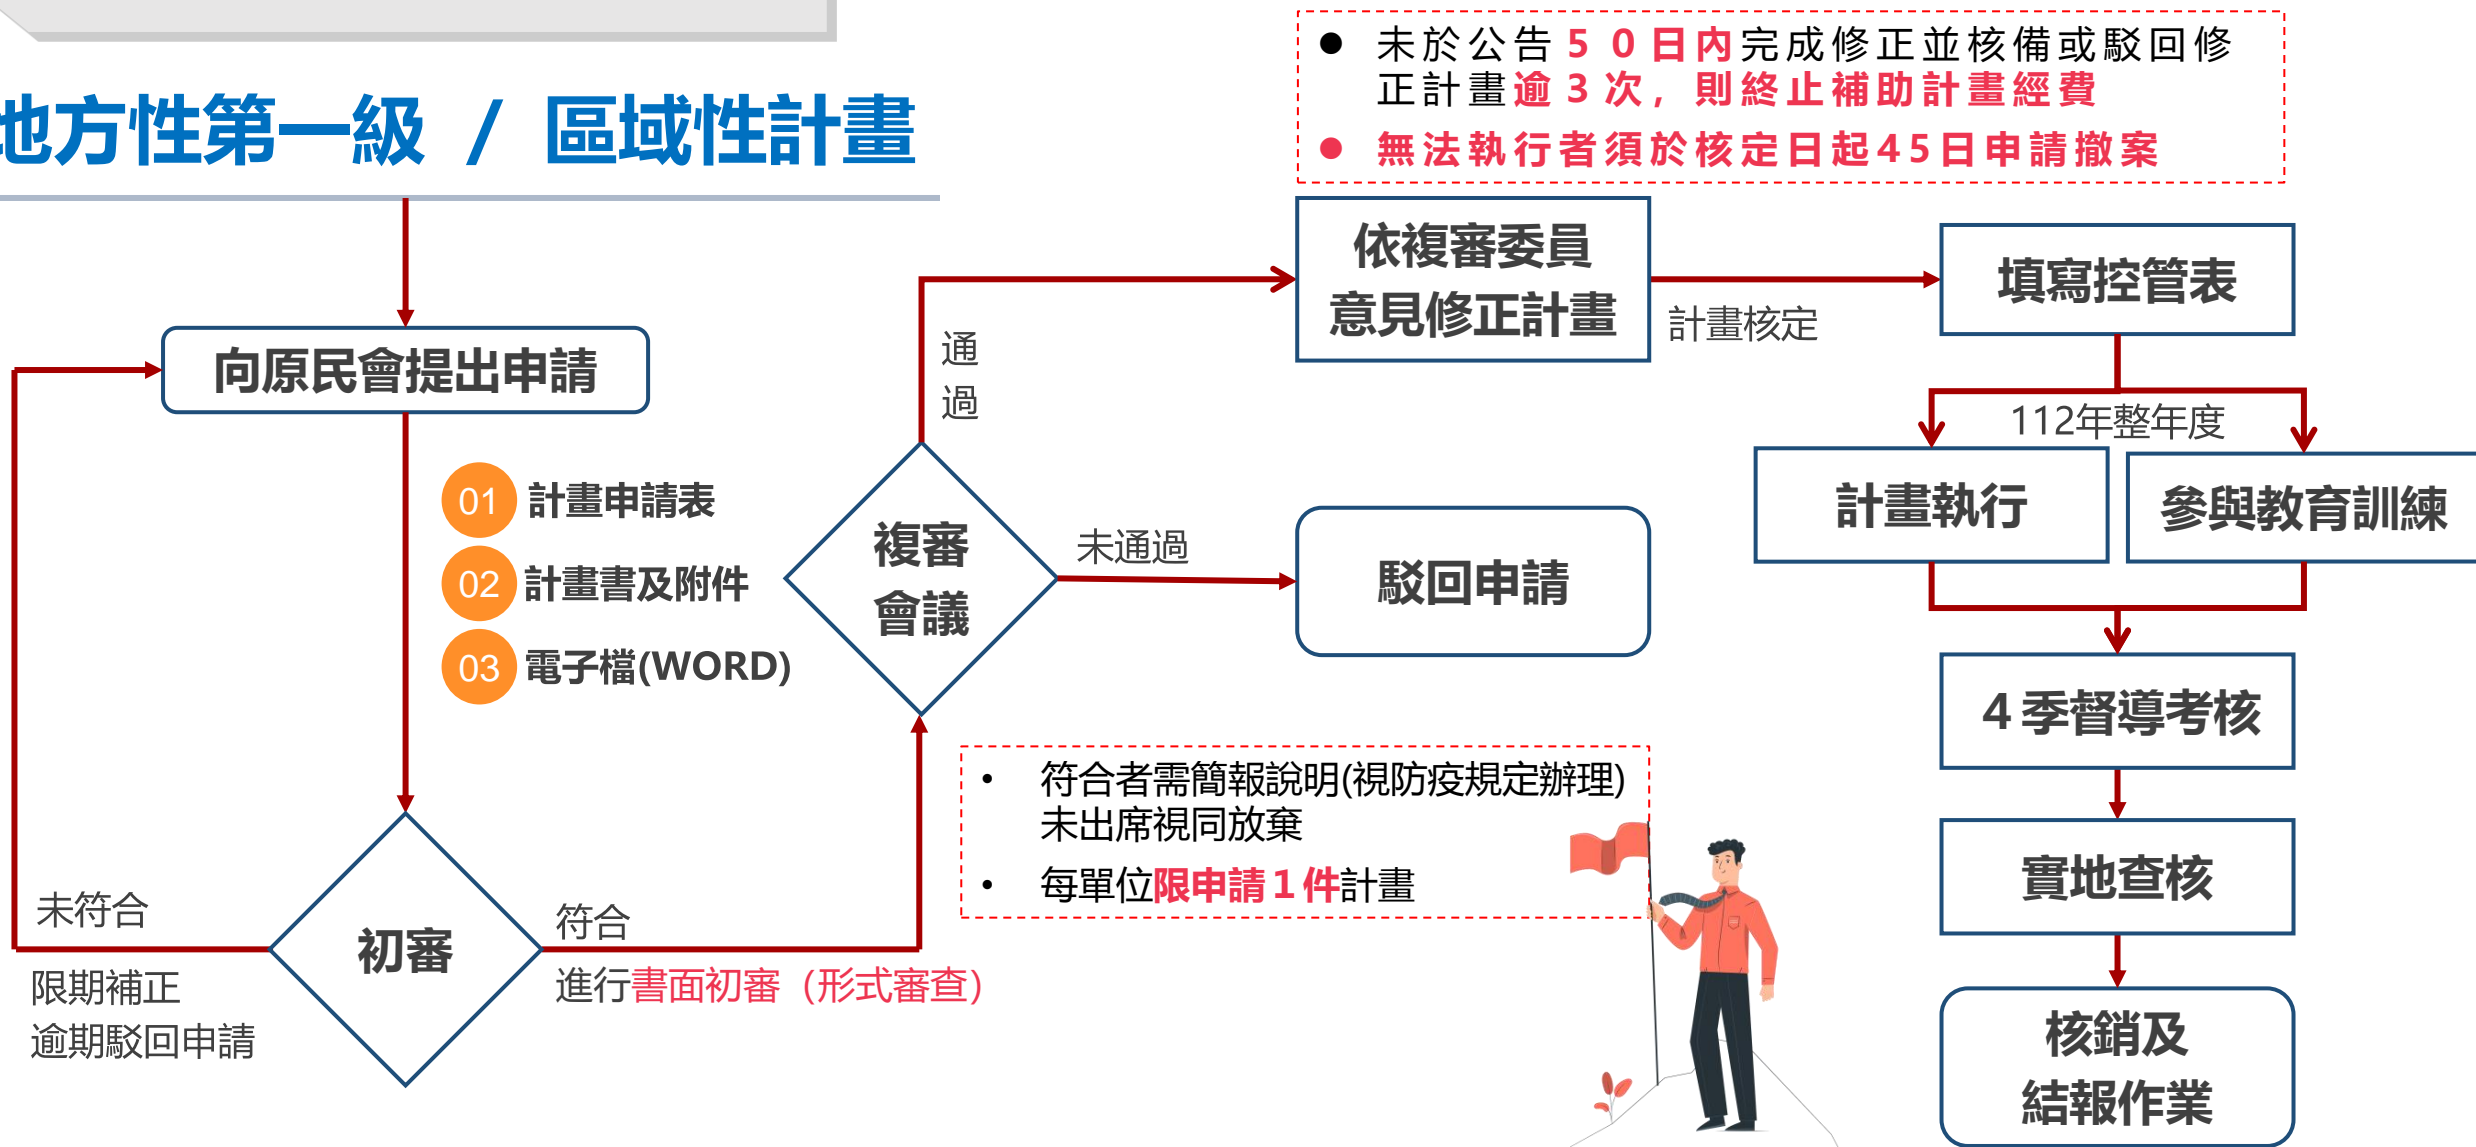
也方性第一級 / 區域性計畫

● 未於公告50日內完成修正並核備或駁回修正計畫逾3次，則終止補助計畫經費
● 無法執行者須於核定日起45日申請撤案

向原民會提出申請

01 計畫申請表
02 計畫書及附件
03 電子檔(WORD)

初審

未符合
限期補正
逾期駁回申請

符合
進行書面初審（形式審查）

複審會議

通過

未通過

駁回申請

依複審委員意見修正計畫

計畫核定

填寫控管表

112年整年度

計畫執行

參與教育訓練

4季督導考核

實地查核

核銷及結報作業

• 符合者需簡報說明(視防疫規定辦理)未出席視同放棄
• 每單位限申請1件計畫